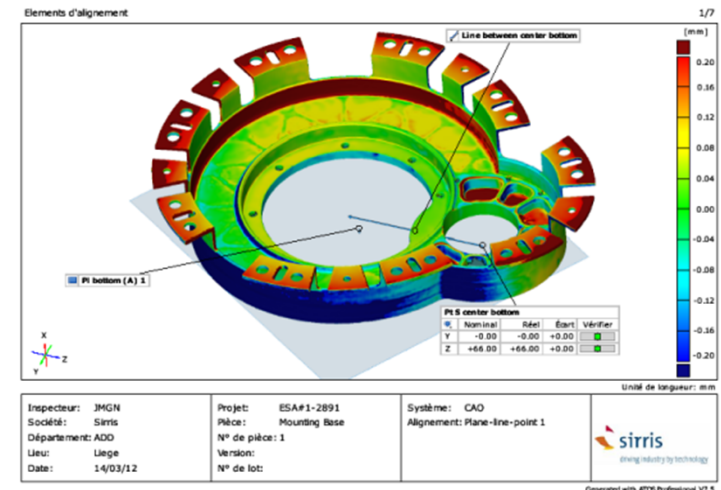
Elements d'alignement

1/7

Line between center bottom

Pl bottom (A) 1

Pt S center bottom

|   | Nominal | Réel | Écart | Vérifier |
|---|---|---|---|---|
| Y | -0.00 | -0.00 | +0.00 | |
| Z | +66.00 | +66.00 | +0.00 | |

[mm]
0.20
0.16
0.12
0.08
0.04
0.00
-0.04
-0.08
-0.12
-0.16
-0.20

X
Z
Y

Unité de longueur: mm

Inspecteur: JMGN
Société: Sirris
Département: ADO
Lieu: Liege
Date: 14/03/12

Projet: ESA#1-2891
Pièce: Mounting Base
N° de pièce: 1
Version:
N° de lot:

Système: CAO
Alignement: Plane-line-point 1

sirris
driving industry by technology

Generated with ATOS Professional V7.5